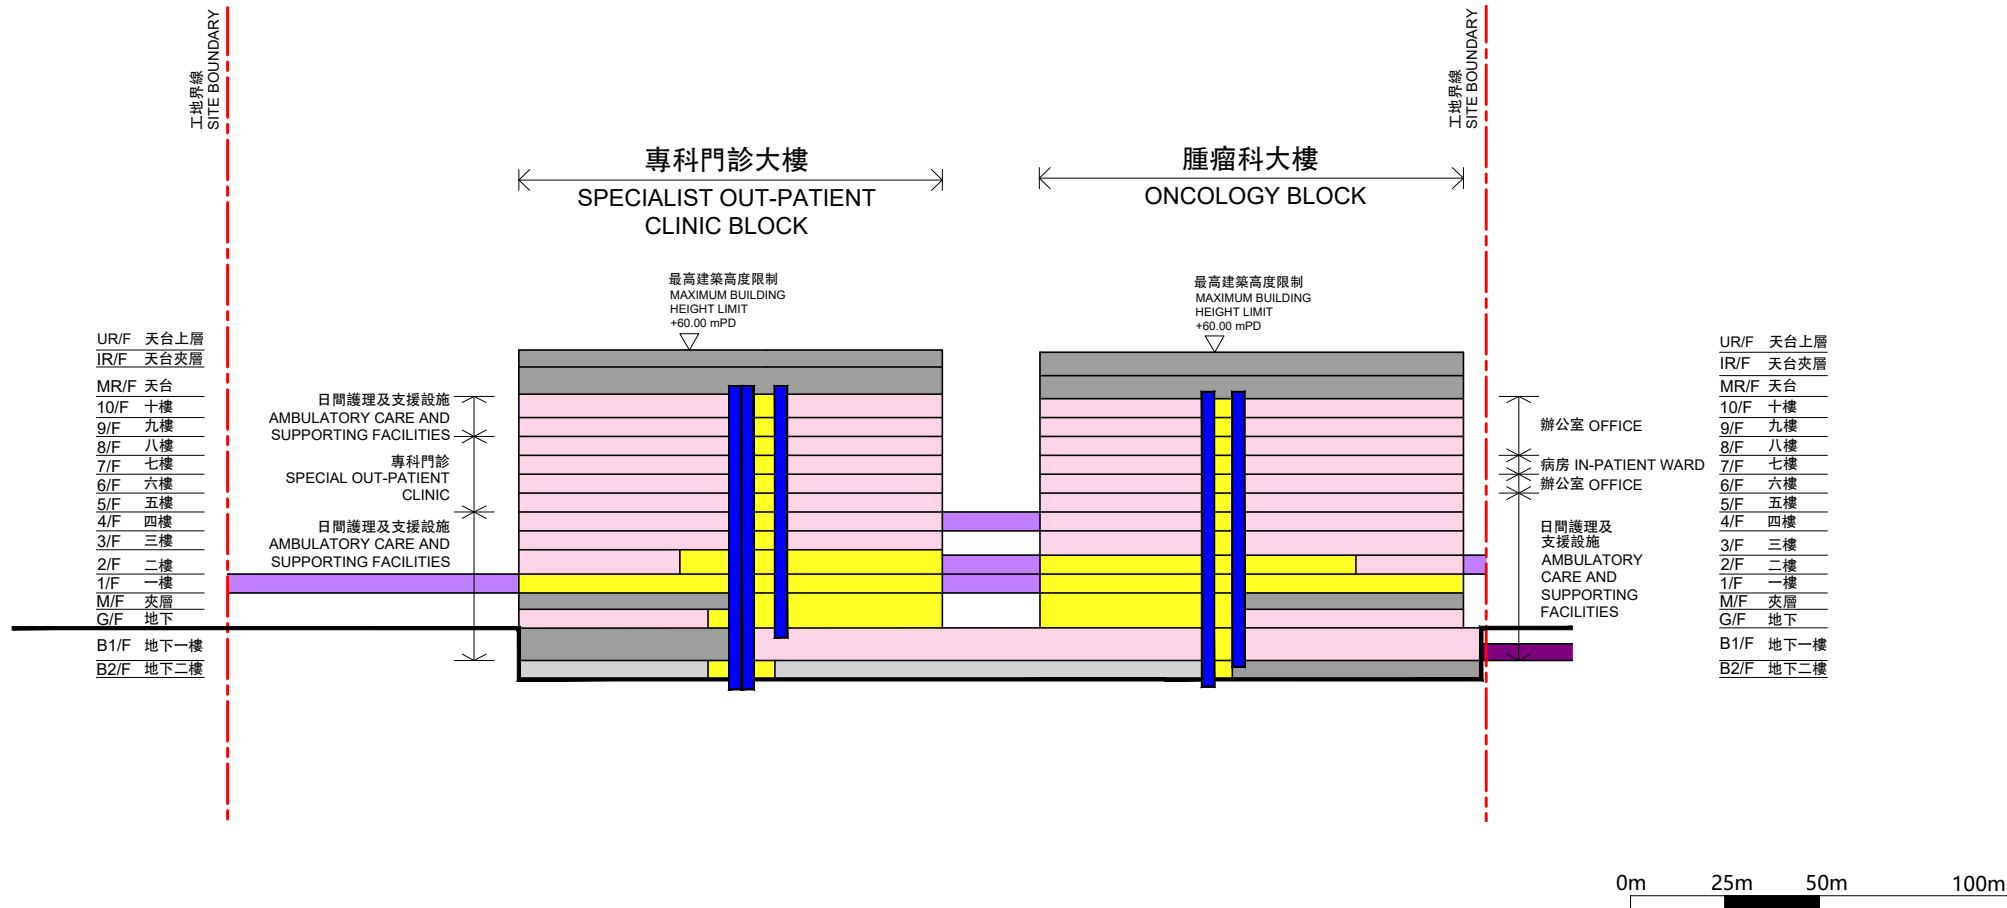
工地界線
SITE BOUNDARY

工地界線
SITE BOUNDARY

專科門診大樓
SPECIALIST OUT-PATIENT CLINIC BLOCK

腫瘤科大樓
ONCOLOGY BLOCK

最高建築高度限制
MAXIMUM BUILDING HEIGHT LIMIT
+60.00 mPD

最高建築高度限制
MAXIMUM BUILDING HEIGHT LIMIT
+60.00 mPD

UR/F 天台上層
IR/F 天台夾層
MR/F 天台
10/F 十樓
9/F 九樓
8/F 八樓
7/F 七樓
6/F 六樓
5/F 五樓
4/F 四樓
3/F 三樓
2/F 二樓
1/F 一樓
M/F 夾層
G/F 地下
B1/F 地下一樓
B2/F 地下二樓

日間護理及支援設施
AMBULATORY CARE AND SUPPORTING FACILITIES

專科門診
SPECIAL OUT-PATIENT CLINIC

日間護理及支援設施
AMBULATORY CARE AND SUPPORTING FACILITIES

辦公室 OFFICE

病房 IN-PATIENT WARD

辦公室 OFFICE

日間護理及支援設施
AMBULATORY CARE AND SUPPORTING FACILITIES

UR/F 天台上層
IR/F 天台夾層
MR/F 天台
10/F 十樓
9/F 九樓
8/F 八樓
7/F 七樓
6/F 六樓
5/F 五樓
4/F 四樓
3/F 三樓
2/F 二樓
1/F 一樓
M/F 夾層
G/F 地下
B1/F 地下一樓
B2/F 地下二樓

0m 25m 50m 100m